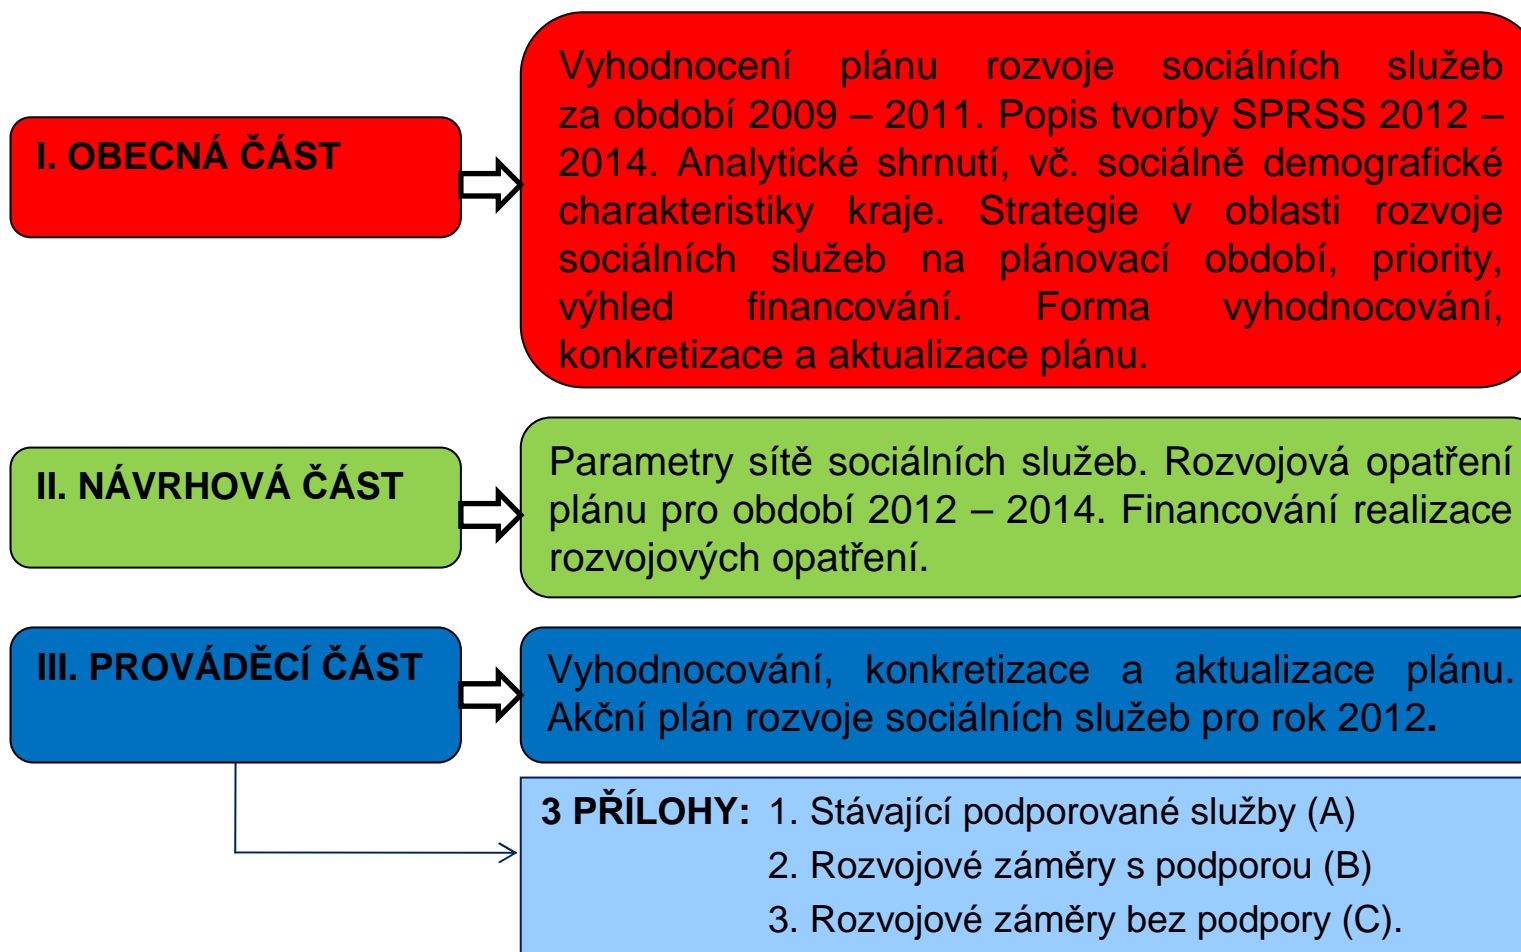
I. OBECNÁ ČÁST

Vyhodnocení plánu rozvoje sociálních služeb za období 2009 – 2011. Popis tvorby SPRSS 2012 – 2014. Analytické shrnutí, vč. sociálně demografické charakteristiky kraje. Strategie v oblasti rozvoje sociálních služeb na plánovací období, priority, výhled financování. Forma vyhodnocování, konkretizace a aktualizace plánu.

II. NÁVRHOVÁ ČÁST

Parametry sítě sociálních služeb. Rozvojová opatření plánu pro období 2012 – 2014. Financování realizace rozvojových opatření.

III. PROVÁDĚCÍ ČÁST

Vyhodnocování, konkretizace a aktualizace plánu. Akční plán rozvoje sociálních služeb pro rok 2012.

3 PŘÍLOHY: 1. Stávající podporované služby (A)
2. Rozvojové záměry s podporou (B)
3. Rozvojové záměry bez podpory (C).